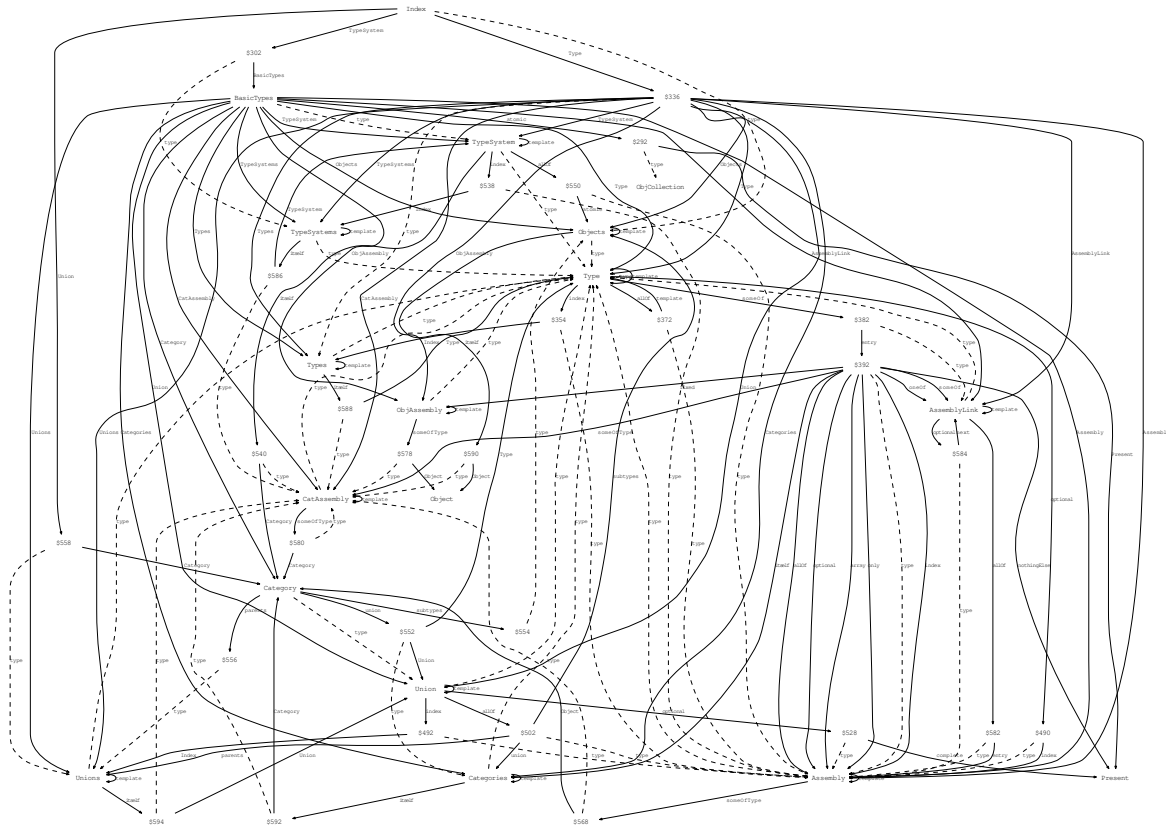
Index
TypeSystem
Type
$302
BasicTypes
BasicTypes
$336
TypeSystems
type
atomic
TypeSystem
template
TypeSystems
$292
type
ObjCollection
Objects
TypeSystems
index
allOf
$538
$550
TypeSystems
template
Objects
template
$586
itemOf
Type
template
index
allOf
template
$372
someOf
$382
$354
entry
Types
template
$588
ObjAssembly
template
$392
oneOf
AssemblyLink
template
someOfType
$578
$590
Object
$584
optionalNext
$540
CatAssembly
template
$580
someOfType
Category
$558
Category
parent
union
subtypes
$556
$552
$554
Union
template
index
allOf
$528
$492
$502
$582
$490
Unions
template
Categories
template
Assembly
template
Present
$594
$592
$568
someOfType
itemOf
type
Union
Unions
Categories
Category
CatAssembly
ObjAssembly
AssemblyLink
Assembly
Present
optional
nothingElse
index
entry
complete